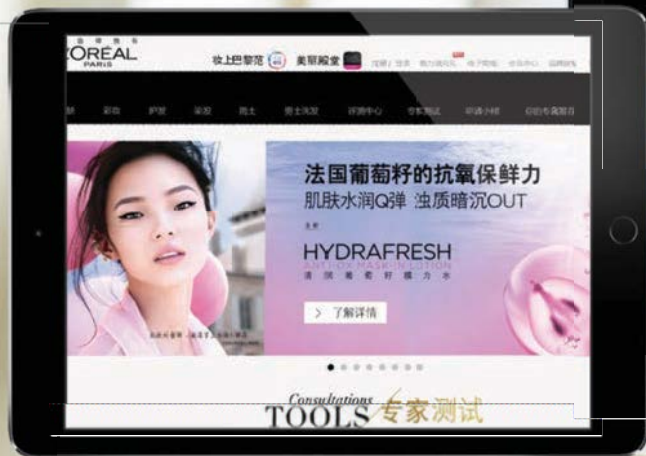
'ORÉAL
PARIS

妆上巴黎范 美丽殿堂

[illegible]

彩妆 护肤 染发 男士 男士洗发 评测中心 专家测试 申请小样 印的专属服务

法国葡萄籽的抗氧保鲜力
肌肤水润Q弹 浊质暗沉OUT

HYDRAFRESH

> 了解详情

Consultations
TOOLS 专家测试